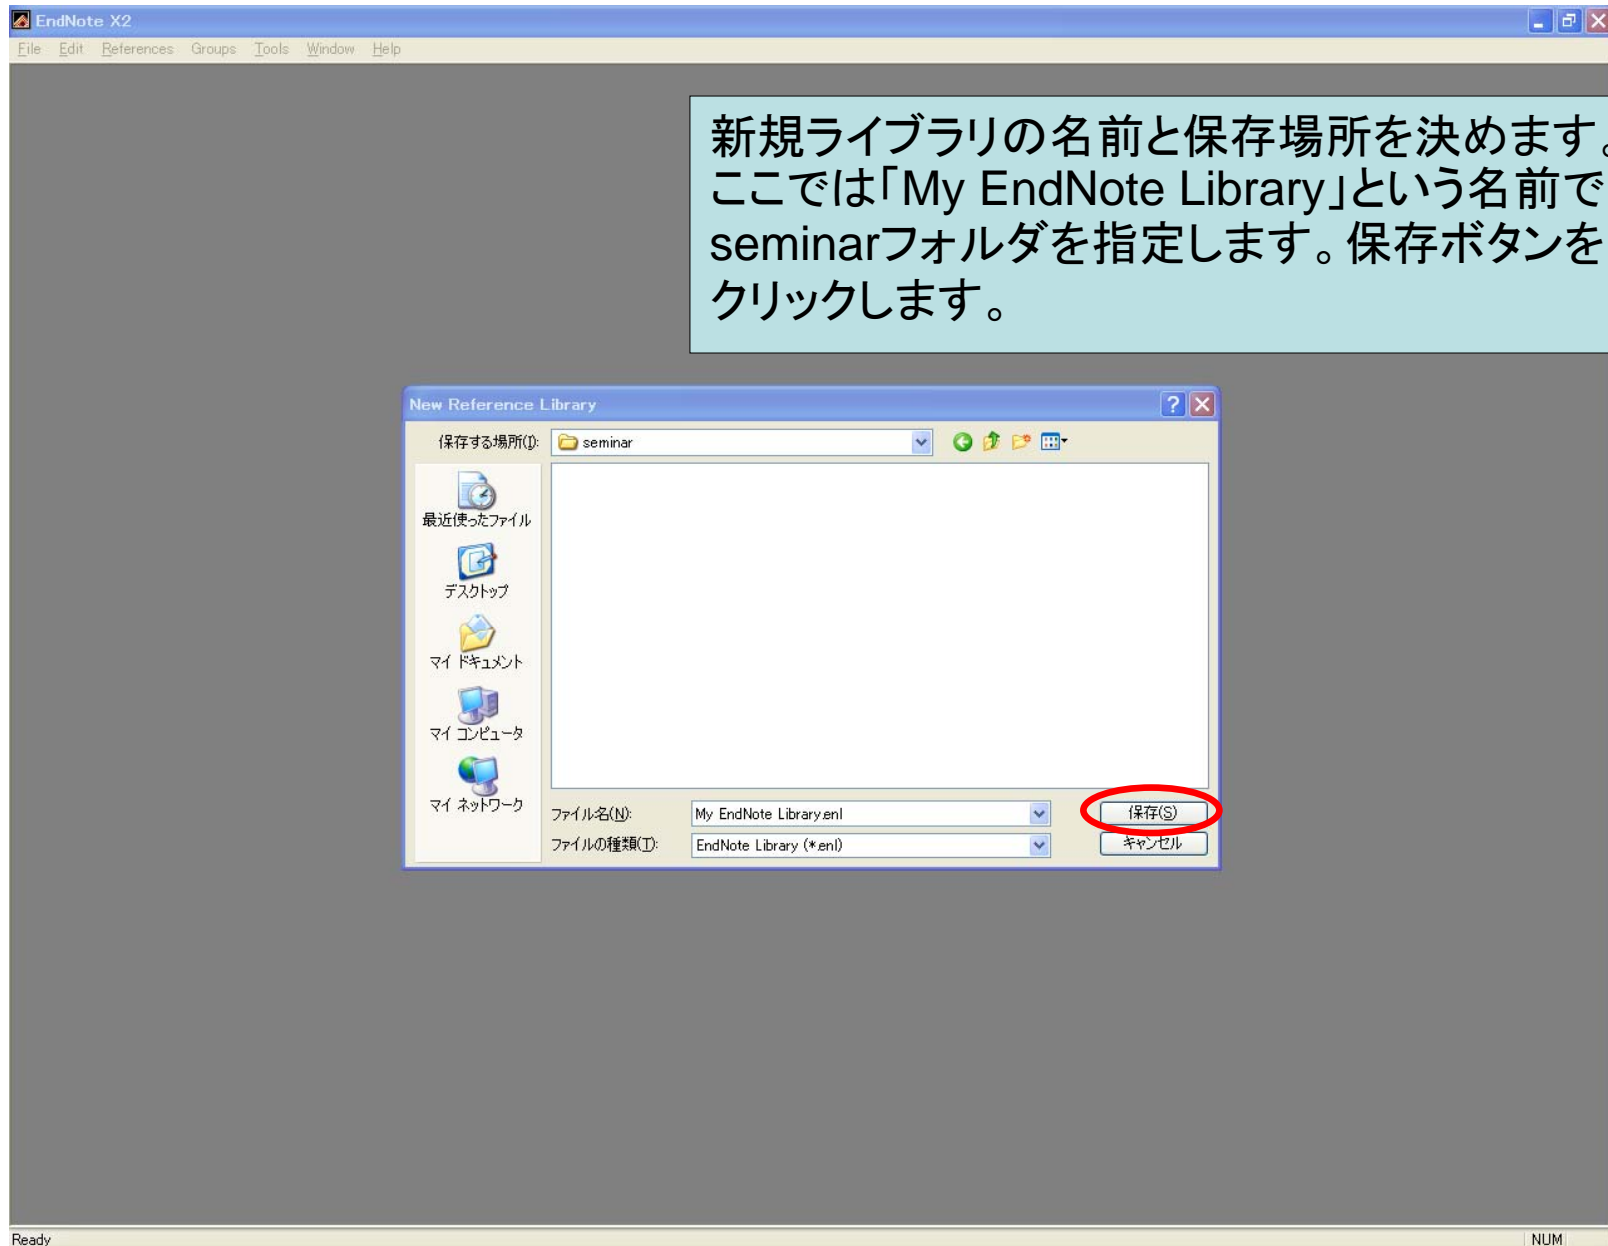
EndNote X2

File Edit References Groups Tools Window Help

新規ライブラリの名前と保存場所を決めます。ここでは「My EndNote Library」という名前でseminarフォルダを指定します。保存ボタンをクリックします。

New Reference Library

保存する場所(I): seminar

最近使ったファイル

デスクトップ

マイ ドキュメント

マイ コンピュータ

マイ ネットワーク

ファイル名(N): My EndNote Library.enl

ファイルの種類(T): EndNote Library (*.enl)

保存(S)

キャンセル

Ready

NUM